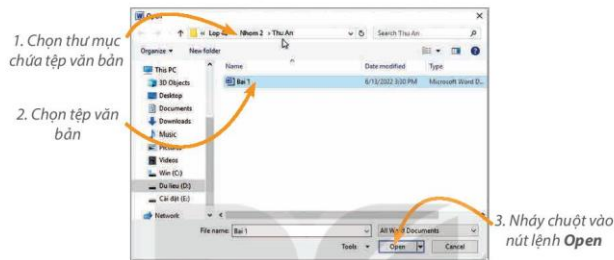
1. Chọn thư mục chứa tệp văn bản

2. Chọn tệp văn bản

Open

Lop 6 › Nhom 2 › Thu An

Search Thu An

Organize ▾ New folder

This PC
3D Objects
Desktop
Documents
Downloads
Music
Pictures
Videos
Win (C:)
Du lieu (D:)
Cai dat (E:)
Network

| Name | Date modified | Type |
|---|---|---|
| Bai 1 | 8/13/2022 3:30 PM | Microsoft Word D... |

File name: Bai 1

All Word Documents

Tools ▾

Open

Cancel

3. Nháy chuột vào nút lệnh **Open**